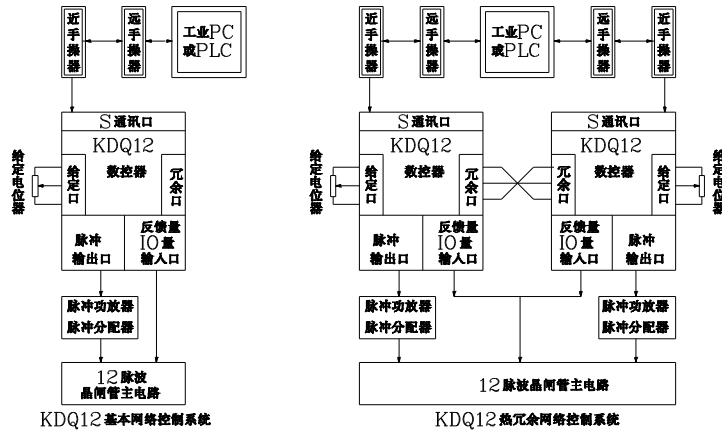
近手操器

远手操器

工业PC 或PLC

S通讯口

KDQ12

给定电位器

给定口

数控器

冗余口

脉冲输出口

反馈量 IO量 输入口

脉冲功放器 脉冲分配器

12脉波 晶闸管主电路

KDQ12基本网络控制系统

近手操器

远手操器

工业PC 或PLC

远手操器

近手操器

S通讯口

KDQ12

给定电位器

给定口

数控器

冗余口

反馈量 IO量 输入口

脉冲输出口

S通讯口

KDQ12

冗余口

数控器

给定口

给定电位器

反馈量 IO量 输入口

脉冲输出口

脉冲功放器 脉冲分配器

脉冲功放器 脉冲分配器

12脉波晶闸管主电路

KDQ12热冗余网络控制系统